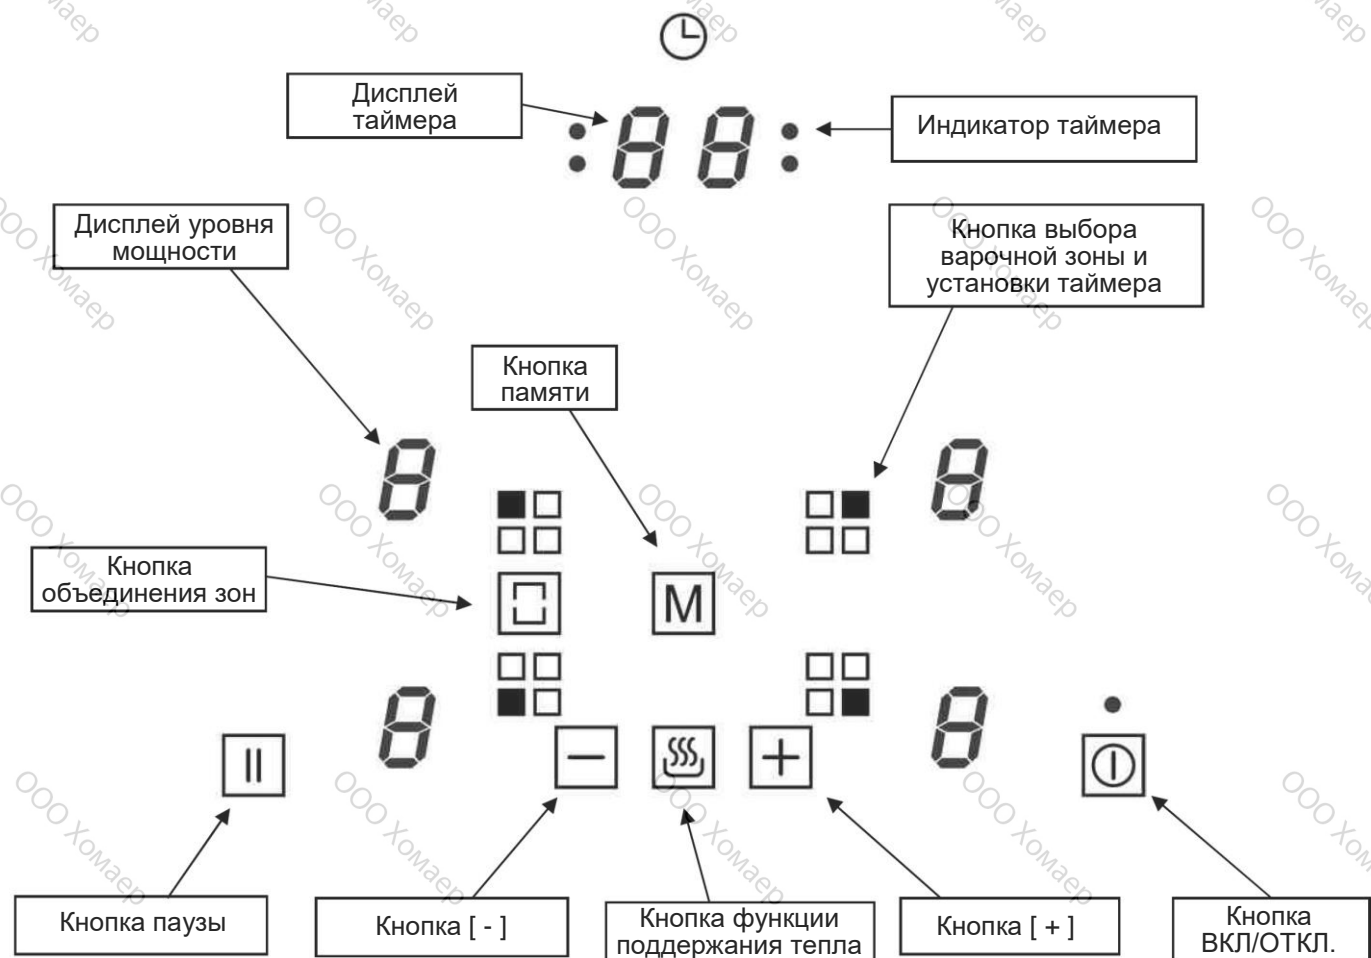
Дисплей таймера

Индикатор таймера

Дисплей уровня мощности

Кнопка выбора варочной зоны и установки таймера

Кнопка памяти

Кнопка объединения зон

M

Кнопка паузы

Кнопка [ - ]

Кнопка функции поддержания тепла

Кнопка [ + ]

Кнопка ВКЛ/ОТКЛ.

ООО Хомаер